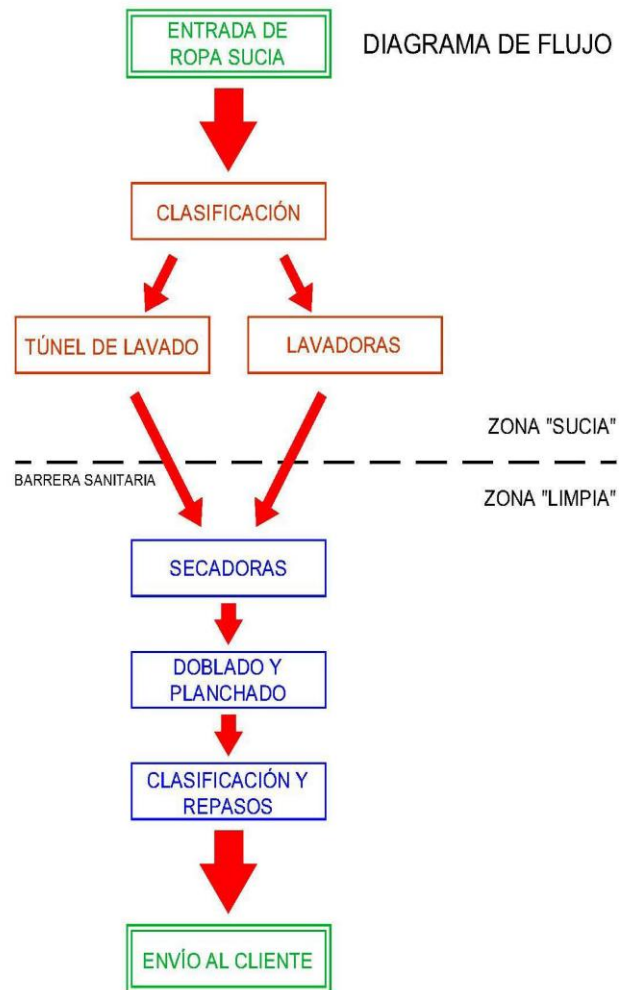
ENTRADA DE ROPA SUCIA

DIAGRAMA DE FLUJO

CLASIFICACIÓN

TÚNEL DE LAVADO

LAVADORAS

ZONA "SUCIA"

BARRERA SANITARIA

ZONA "LIMPIA"

SECADORAS

DOBLADO Y PLANCHADO

CLASIFICACIÓN Y REPASOS

ENVÍO AL CLIENTE